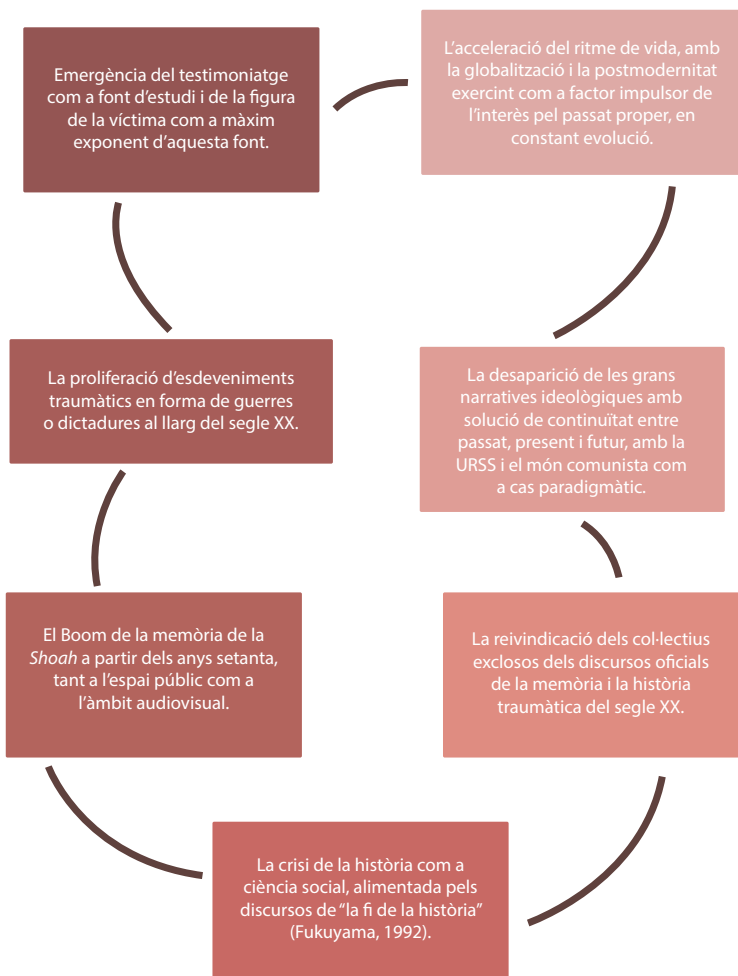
Emergència del testimoniatge com a font d'estudi i de la figura de la víctima com a màxim exponent d'aquesta font.

L'acceleració del ritme de vida, amb la globalització i la postmodernitat exercint com a factor impulsor de l'interès pel passat proper, en constant evolució.

La proliferació d'esdeveniments traumàtics en forma de guerres o dictadures al llarg del segle XX.

La desaparició de les grans narratives ideològiques amb solució de continuïtat entre passat, present i futur, amb la URSS i el món comunista com a cas paradigmàtic.

El Boom de la memòria de la *Shoah* a partir dels anys setanta, tant a l'espai públic com a l'àmbit audiovisual.

La reivindicació dels col·lectius exclosos dels discursos oficials de la memòria i la història traumàtica del segle XX.

La crisi de la història com a ciència social, alimentada pels discursos de "la fi de la història" (Fukuyama, 1992).